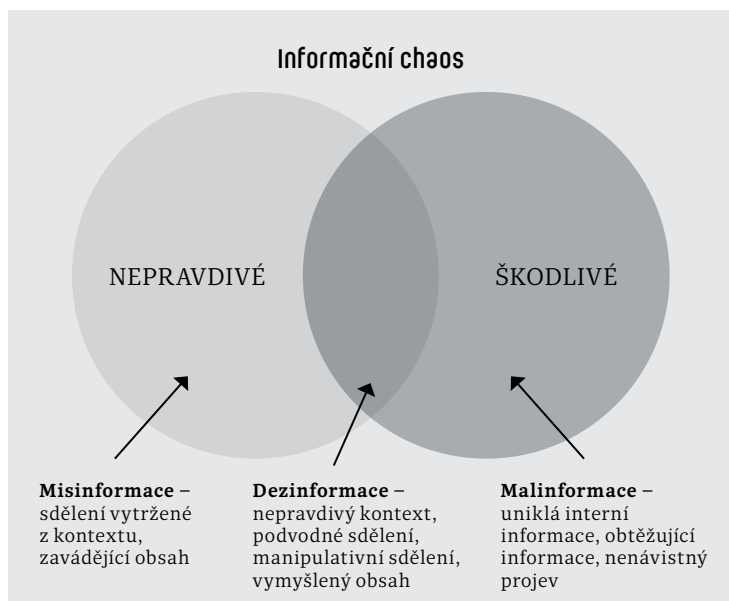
Informační chaos

NEPRAVDIVÉ

ŠKODLIVÉ

**Misinformace** – sdělení vytržené z kontextu, zavádějící obsah

**Dezinformace** – nepravdivý kontext, podvodné sdělení, manipulativní sdělení, vymyšlený obsah

**Malinformace** – uniklá interní informace, obtěžující informace, nenávistný projev